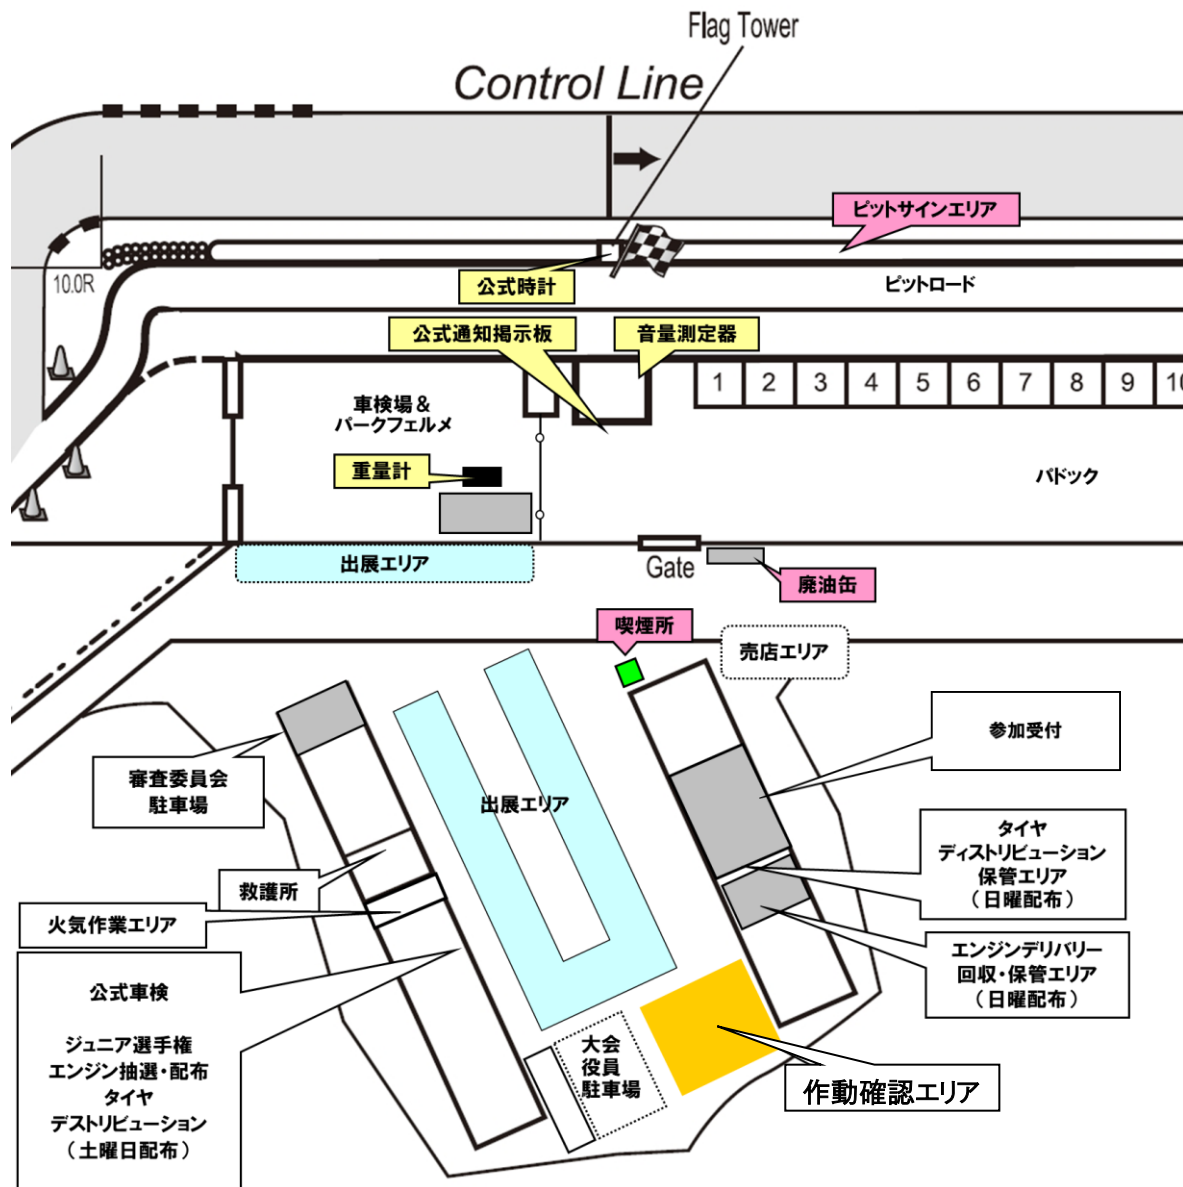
Flag Tower

Control Line

ピットサインエリア

10.0R

公式時計

ピットロード

公式通知掲示板

音量測定器

1 2 3 4 5 6 7 8 9 10

車検場＆
パークフェルメ

重量計

パドック

出展エリア

Gate

廃油缶

喫煙所

売店エリア

参加受付

審査委員会
駐車場

出展エリア

タイヤ
ディストリビューション
保管エリア
（日曜配布）

救護所

火気作業エリア

エンジンデリバリー
回収・保管エリア
（日曜配布）

公式車検

ジュニア選手権
エンジン抽選・配布
タイヤ
デストリビューション
（土曜日配布）

大会
役員
駐車場

作動確認エリア